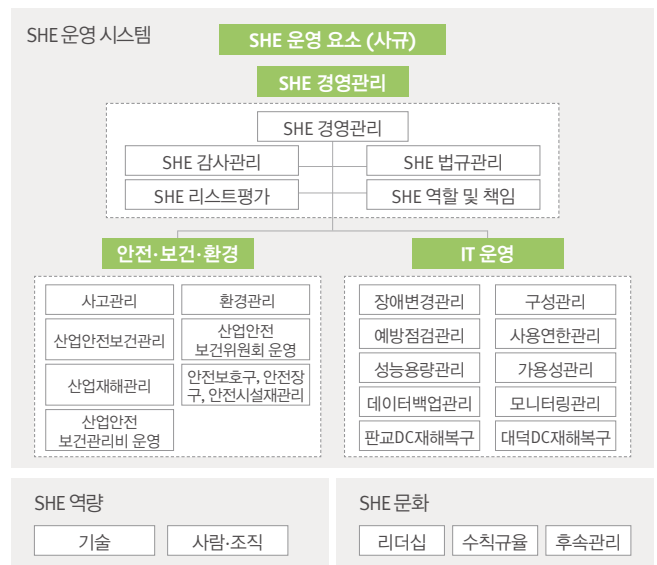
SHE 운영 시스템

SHE 운영 요소 (사규)

SHE 경영관리

SHE 경영관리

SHE 감사관리

SHE 법규관리

SHE 리스트평가

SHE 역할 및 책임

안전·보건·환경

사고관리

환경관리

산업안전보건관리

산업안전 보건위원회 운영

산업재해관리

안전보호구, 안전장구, 안전시설재관리

산업안전 보건관리비 운영

IT 운영

장애변경관리

구성관리

예방점검관리

사용연한관리

성능용량관리

가용성관리

데이터백업관리

모니터링관리

판교DC재해복구

대덕DC재해복구

SHE 역량

기술

사람·조직

SHE 문화

리더십

수칙규율

후속관리